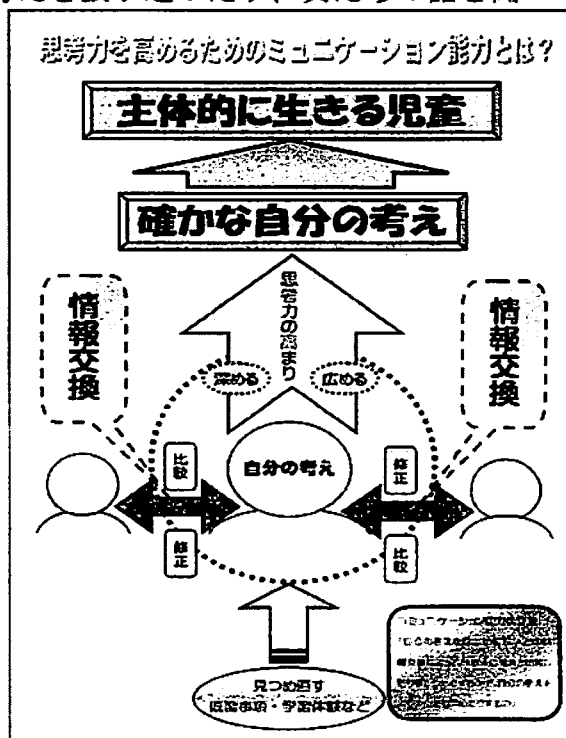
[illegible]

思考力を高めるためのミュニケーション能力とは?

主体的に生きる児童

確かな自分の考え

思考力の高まり

情報交換

情報交換

深める

広める

比較

自分の考え

修正

修正

比較

見つめ直す
既習事項・学習体験など

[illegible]